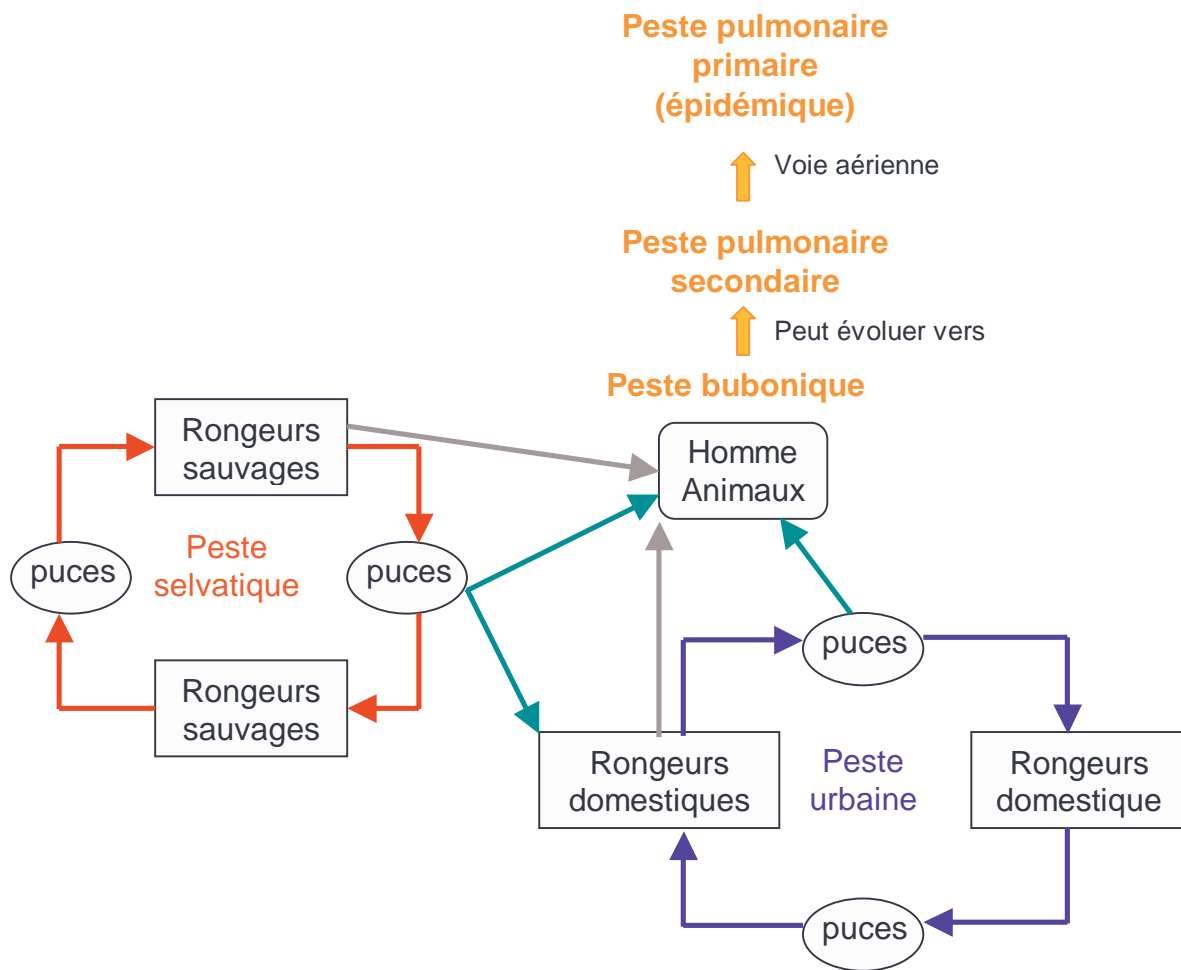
Peste pulmonaire primaire (épidémique)

Voie aérienne

Peste pulmonaire secondaire

Peut évoluer vers

Peste bubonique

Rongeurs sauvages

Homme Animaux

puces

Peste selvatique

puces

Rongeurs sauvages

puces

Rongeurs domestiques

Peste urbaine

Rongeurs domestique

puces